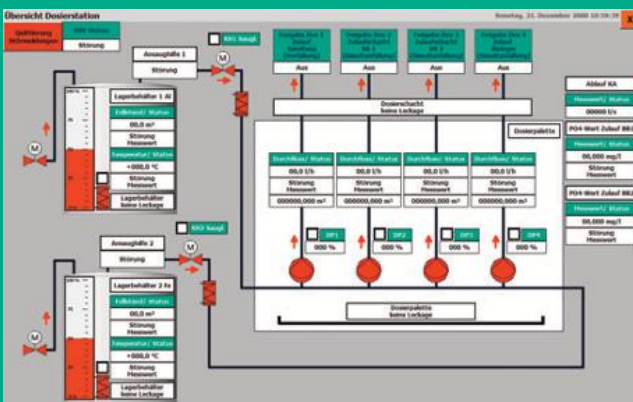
Übersicht Dosierstation

Samstag, 31. Dezember 2000 10:59:38

X

Quittierung Störmeldungen

SBR Status

Störung

Ansaughilfe 1

Störung

KH1 haupt

Lagerbehälter 1 Al

Füllstand/ Status

00,0 m³

Störung Messwert

Temperatur/ Status

+000,0 °C

Störung Messwert

Lagerbehälter keine Leckage

Freigabe Dos 1 Zulauf Sandfang (Vorklärung)

Aus

Freigabe Dos 2 Zulaufschacht BB 1 (Nachklärung)

Aus

Freigabe Dos 3 Zulaufschacht BB 2 (Nachklärung)

Aus

Freigabe Dos 4 Zulauf Ablauf (Nachklärung)

Aus

Dosierschacht keine Leckage

Dosierpalette

Ablauf KA

Messwert/ Status

00000 l/s

PO4-Wert Zulauf BB1

Messwert/ Status

00,000 mg/l

Störung Messwert

PO4-Wert Zulauf BB2

Messwert/ Status

00,000 mg/l

Störung Messwert

Durchfluss/ Status

00,0 l/h

Störung Messwert

000000,000 m³

Durchfluss/ Status

00,0 l/h

Störung Messwert

000000,000 m³

Durchfluss/ Status

00,0 l/h

Störung Messwert

000000,000 m³

Durchfluss/ Status

00,0 l/h

Störung Messwert

000000,000 m³

DP1

000 %

DP2

000 %

DP3

000 %

DP4

000 %

Ansaughilfe 2

Störung

KH2 haupt

Lagerbehälter 2 Fe

Füllstand/ Status

00,0 m³

Störung Messwert

Temperatur/ Status

+000,0 °C

Störung Messwert

Lagerbehälter keine Leckage

Dosierpalette keine Leckage

M

M

M